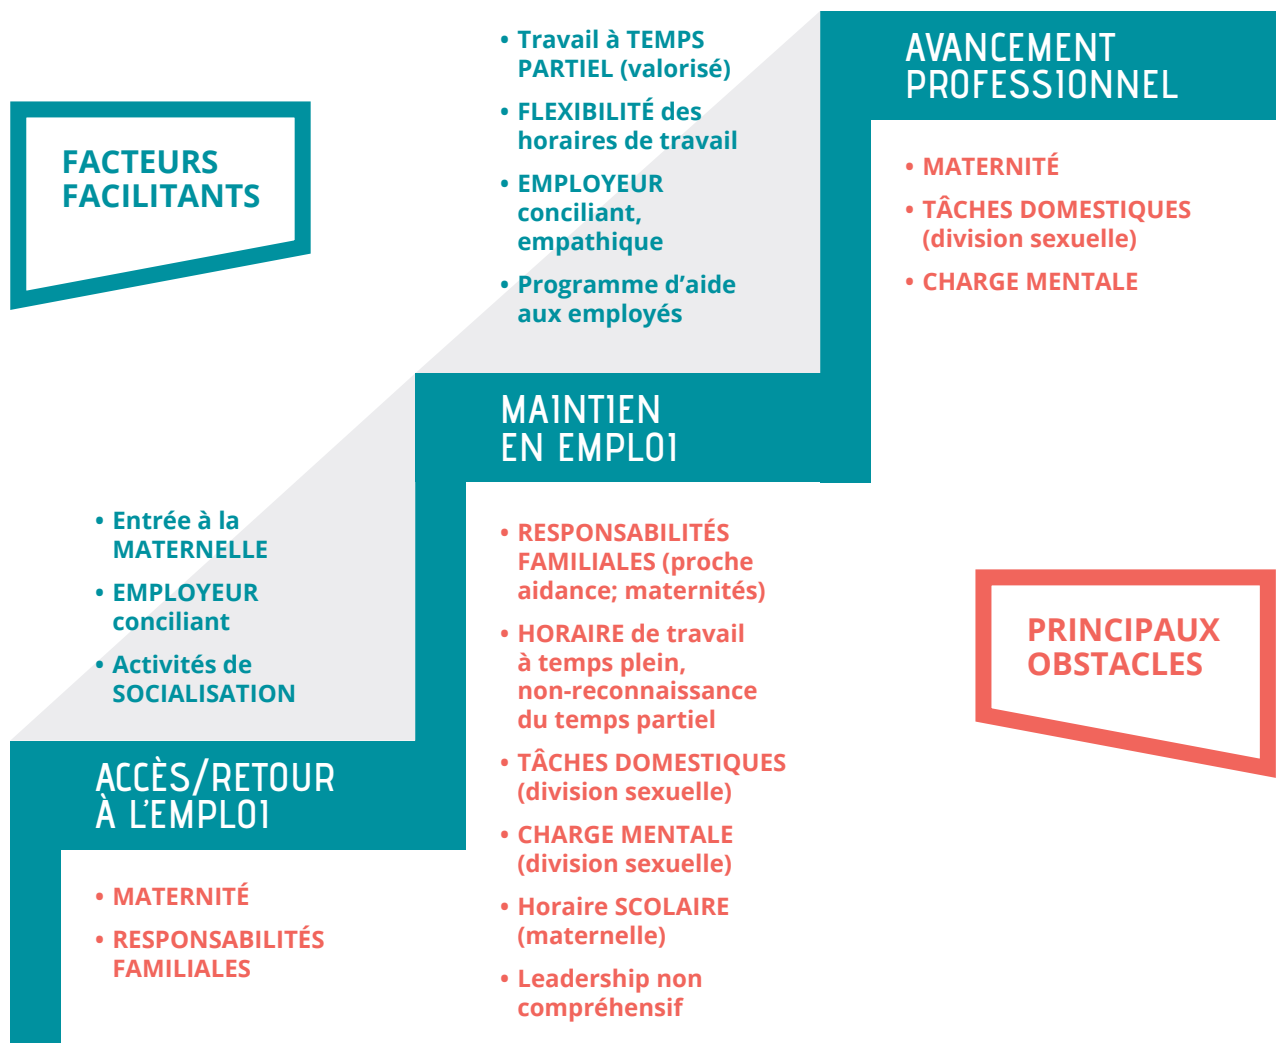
FACTEURS FACILITANTS

• Travail à TEMPS PARTIEL (valorisé)
• FLEXIBILITÉ des horaires de travail
• EMPLOYEUR conciliant, empathique
• Programme d'aide aux employés

AVANCEMENT PROFESSIONNEL

• MATERNITÉ
• TÂCHES DOMESTIQUES (division sexuelle)
• CHARGE MENTALE

MAINTIEN EN EMPLOI

• Entrée à la MATERNELLE
• EMPLOYEUR conciliant
• Activités de SOCIALISATION

• RESPONSABILITÉS FAMILIALES (proche aidance; maternités)
• HORAIRE de travail à temps plein, non-reconnaissance du temps partiel
• TÂCHES DOMESTIQUES (division sexuelle)
• CHARGE MENTALE (division sexuelle)
• Horaire SCOLAIRE (maternelle)
• Leadership non compréhensif

PRINCIPAUX OBSTACLES

ACCÈS/RETOUR À L'EMPLOI

• MATERNITÉ
• RESPONSABILITÉS FAMILIALES